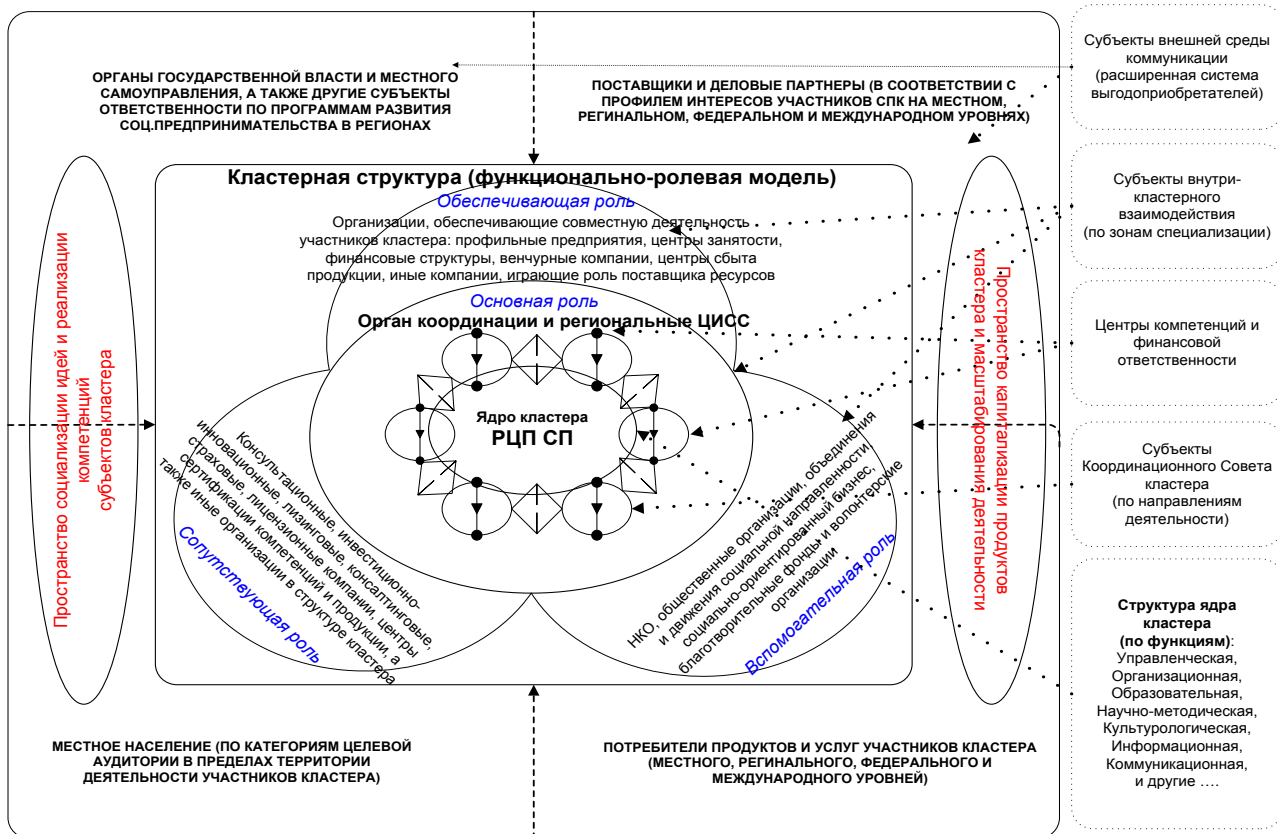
ОРГАНЫ ГОСУДАРСТВЕННОЙ ВЛАСТИ И МЕСТНОГО САМОУПРАВЛЕНИЯ, А ТАКЖЕ ДРУГИЕ СУБЪЕКТЫ ОТВЕТСТВЕННОСТИ ПО ПРОГРАММАМ РАЗВИТИЯ СОЦ.ПРЕДПРИНИМАТЕЛЬСТВА В РЕГИОНАХ

ПОСТАВЩИКИ И ДЕЛОВЫЕ ПАРТНЕРЫ (В СООТВЕТСТВИИ С ПРОФИЛЕМ ИНТЕРЕСОВ УЧАСТНИКОВ СПК НА МЕСТНОМ, РЕГИОНАЛЬНОМ, ФЕДЕРАЛЬНОМ И МЕЖДУНАРОДНОМ УРОВНЯХ)

Субъекты внешней среды коммуникации (расширенная система выгодоприобретателей)

Кластерная структура (функционально-ролевая модель)

Обеспечивающая роль

Организации, обеспечивающие совместную деятельность участников кластера: профильные предприятия, центры занятости, финансовые структуры, венчурные компании, центры сбыта продукции, иные компании, играющие роль поставщика ресурсов

Основная роль

Орган координации и региональные ЦИСС

Ядро кластера
РЦП СП

Консультационные, инвестиционно-инновационные, лизинговые, консалтинговые, страховые, лицензионные компании, центры сертификации компетенций и продукции, а также иные организации в структуре кластера

Сопутствующая роль

НКО, общественные организации, объединения и движения социальной направленности, социально-ориентированный бизнес, благотворительные фонды и волонтерские организации

Вспомогательная роль

Пространство социализации идей и реализации компетенций субъектов кластера

Пространство капитализации продуктов кластера и масштабирования деятельности

Субъекты внутри-кластерного взаимодействия (по зонам специализации)

Центры компетенций и финансовой ответственности

Субъекты Координационного Совета кластера (по направлениям деятельности)

Структура ядра кластера (по функциям): Управленческая, Организационная, Образовательная, Научно-методическая, Культурологическая, Информационная, Коммуникационная, и другие ….

МЕСТНОЕ НАСЕЛЕНИЕ (ПО КАТЕГОРИЯМ ЦЕЛЕВОЙ АУДИТОРИИ В ПРЕДЕЛАХ ТЕРРИТОРИИ ДЕЯТЕЛЬНОСТИ УЧАСТНИКОВ КЛАСТЕРА)

ПОТРЕБИТЕЛИ ПРОДУКТОВ И УСЛУГ УЧАСТНИКОВ КЛАСТЕРА (МЕСТНОГО, РЕГИОНАЛЬНОГО, ФЕДЕРАЛЬНОГО И МЕЖДУНАРОДНОГО УРОВНЕЙ)